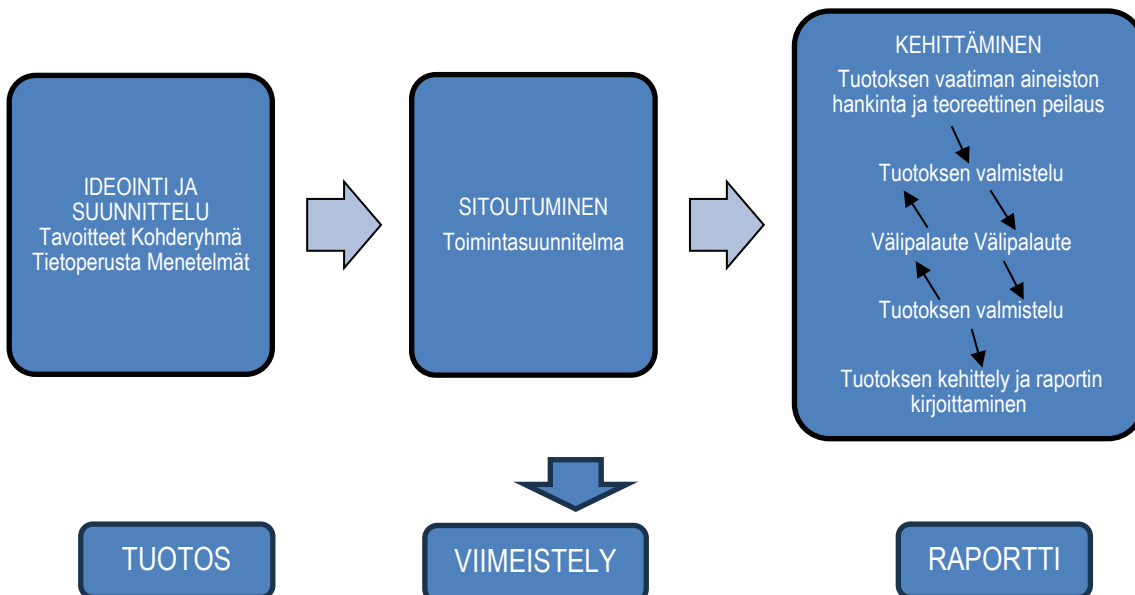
IDEOINTI JA SUUNNITTELU
Tavoitteet Kohderyhmä
Tietoperusta Menetelmät

SITOUTUMINEN
Toimintasuunnitelma

KEHITTÄMINEN
Tuotoksen vaatiman aineiston hankinta ja teoreettinen peilaus
Tuotoksen valmistelu
Välipalaute Välipalaute
Tuotoksen valmistelu
Tuotoksen kehittely ja raportin kirjoittaminen

TUOTOS

VIIMEISTELY

RAPORTTI